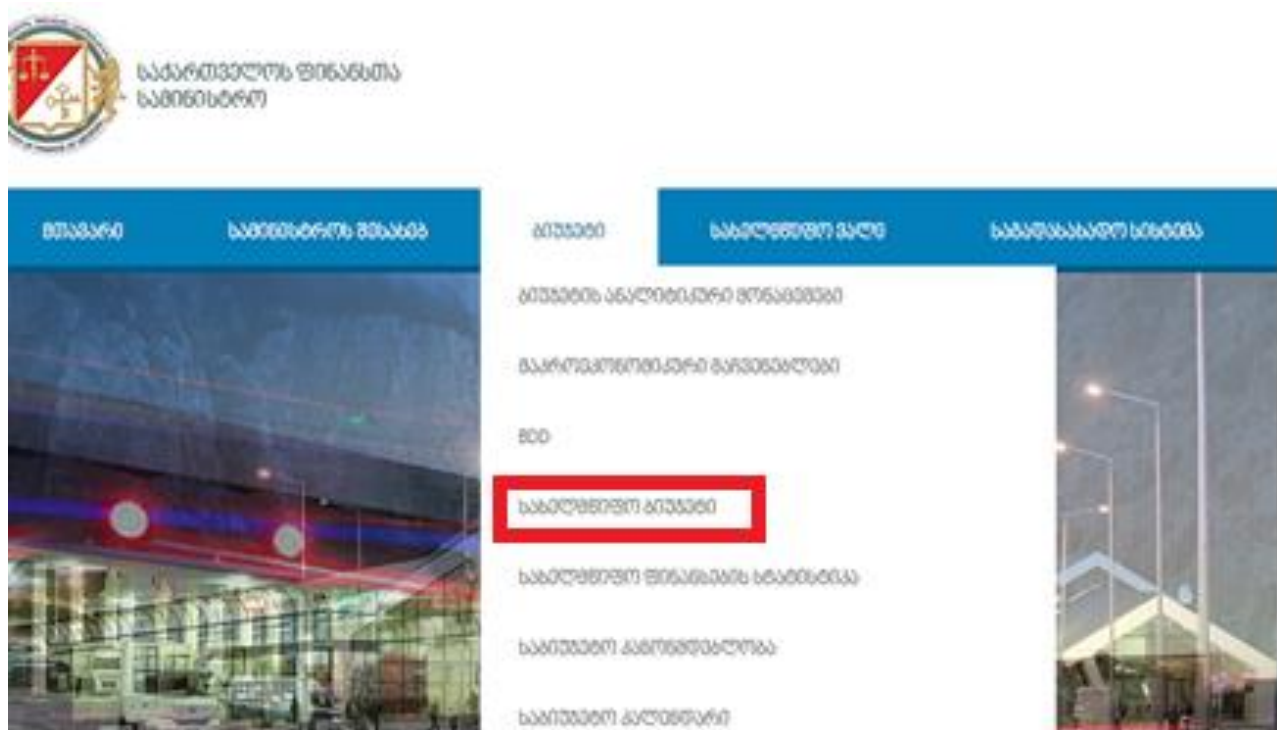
საქართველოს ფინანსთა სამინისტრო

მთავარი
სამინისტროს შესახებ
ბიუჯეტი
სახელმწიფო ვალი
საგადასახადო სისტემა

ბიუჯეტის ანალიტიკური მონაცემები
მაკროეკონომიკური მაჩვენებლები
მDO
სახელმწიფო ბიუჯეტი
სახელმწიფო ფინანსების სტატისტიკა
საბიუჯეტო კანონმდებლობა
საბიუჯეტო კალენდარი